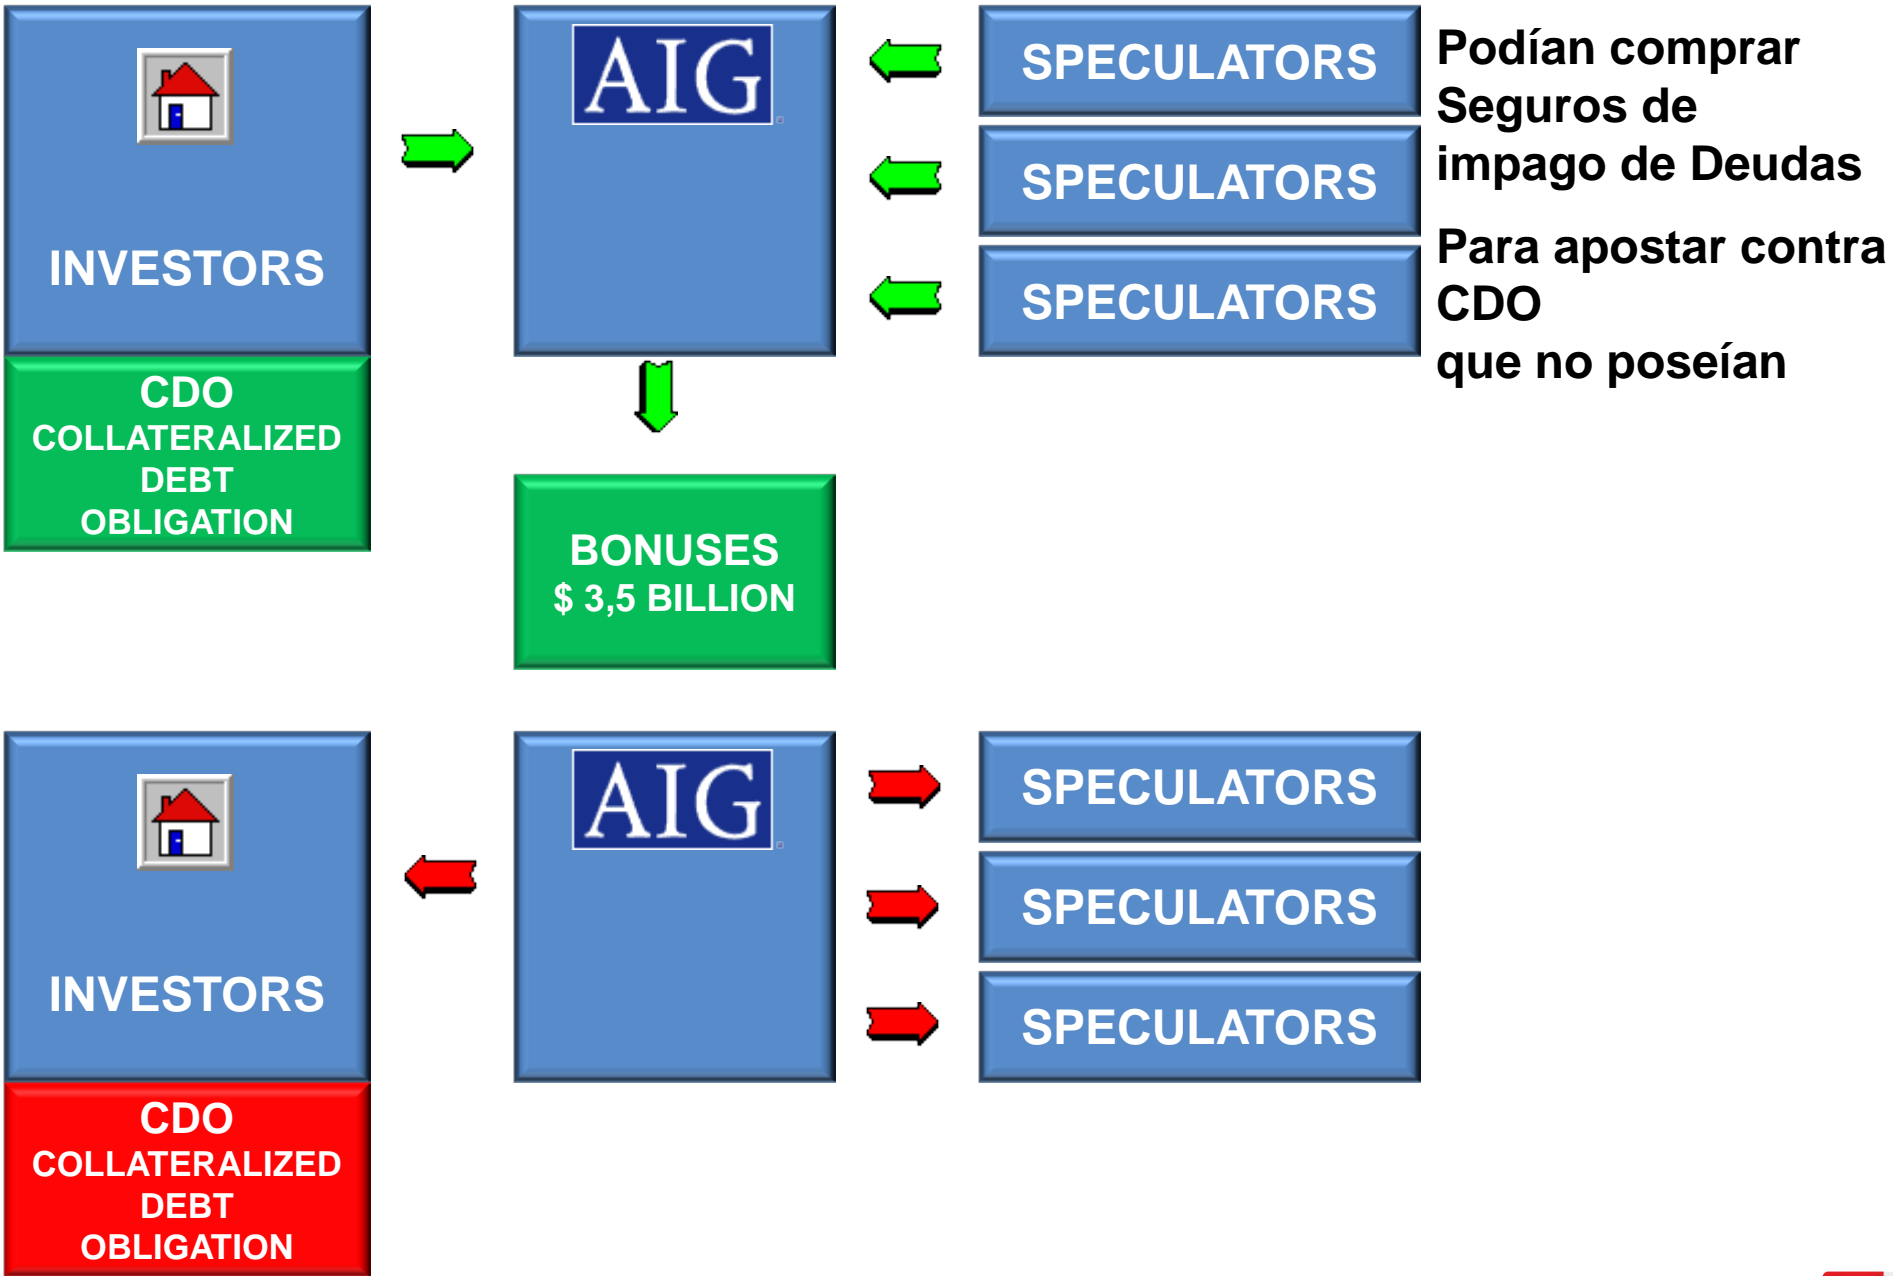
INVESTORS

CDO
COLLATERALIZED DEBT OBLIGATION

AIG

BONUSES
$ 3,5 BILLION

SPECULATORS

SPECULATORS

SPECULATORS

Podían comprar Seguros de impago de Deudas

Para apostar contra CDO
que no poseían

INVESTORS

CDO
COLLATERALIZED DEBT OBLIGATION

AIG

SPECULATORS

SPECULATORS

SPECULATORS